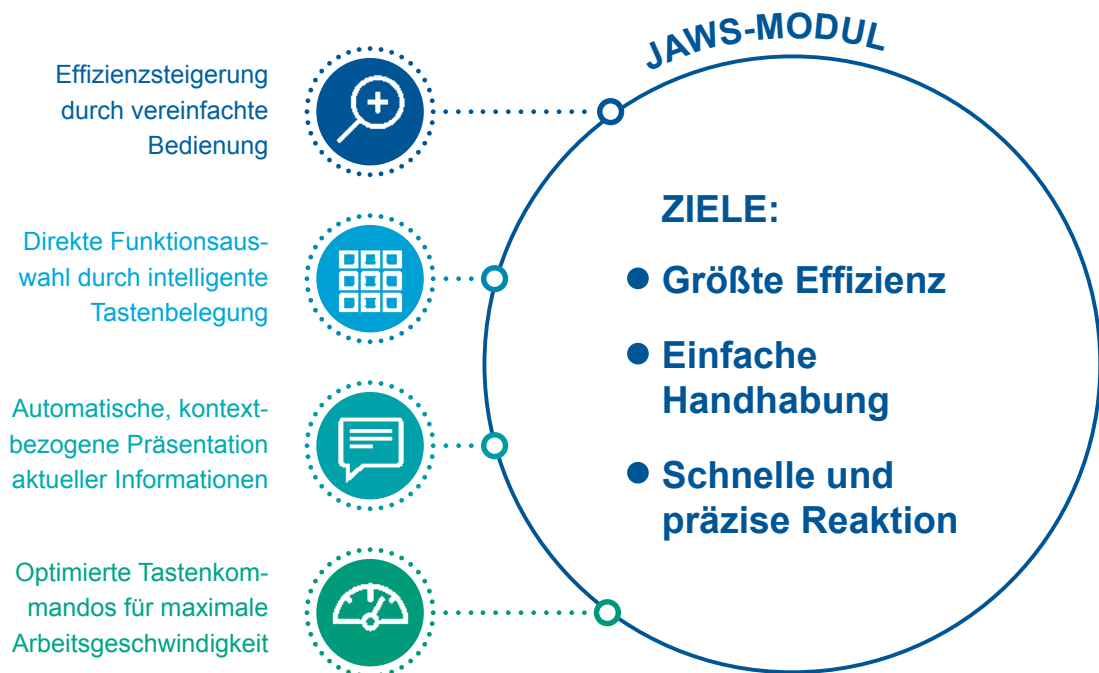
Effizienzsteigerung durch vereinfachte Bedienung

Direkte Funktionsauswahl durch intelligente Tastenbelegung

Automatische, kontextbezogene Präsentation aktueller Informationen

Optimierte Tastenkommandos für maximale Arbeitsgeschwindigkeit

JAWS-MODUL

ZIELE:

● Größte Effizienz

● Einfache Handhabung

● Schnelle und präzise Reaktion